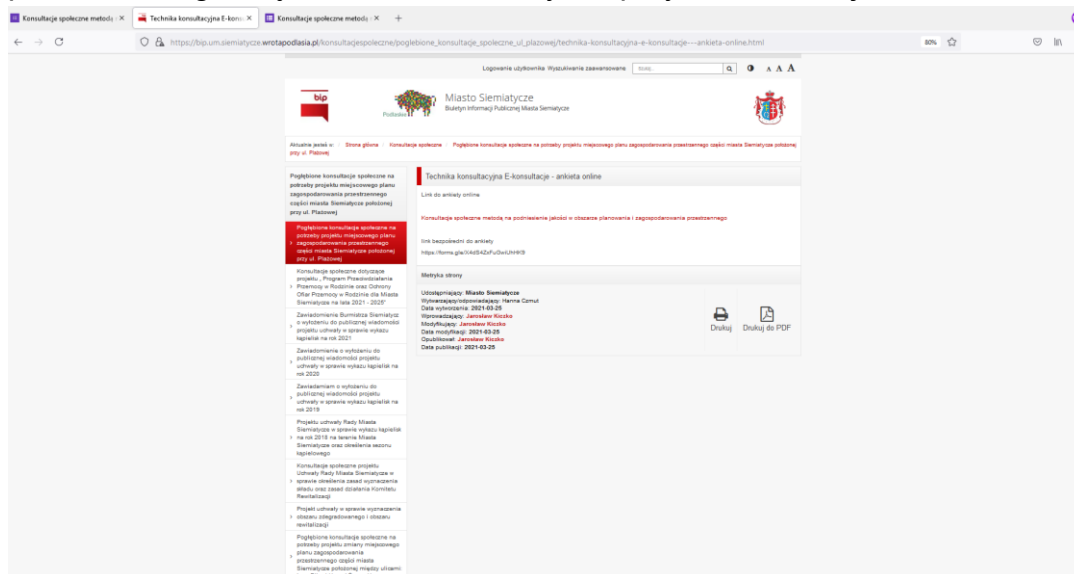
Konsultacje społeczne metodą | Technika konsultacyjna E-kons | Konsultacje społeczne metodą

https://bip.um.siemiatycze.wrotapodlasia.pl/konsultacjespoleczne/poglebione_konsultacje_spoleczne_ul_plazowej/technika-konsultacyjna-e-konsultacje---ankieta-online.html

80%

Logowanie użytkownika Wyszukiwanie zaawansowane szukaj A A A

bip

Podlaskie

Miasto Siemiatycze
Biuletyn Informacji Publicznej Miasta Siemiatycze

Aktualnie jesteś w: Strona główna / Konsultacje społeczne / Pogłębione konsultacje społeczne na potrzeby projektu miejscowego planu zagospodarowania przestrzennego części miasta Siemiatycze położonej przy ul. Plażowej

Pogłębione konsultacje społeczne na potrzeby projektu miejscowego planu zagospodarowania przestrzennego części miasta Siemiatycze położonej przy ul. Plażowej

Pogłębione konsultacje społeczne na potrzeby projektu miejscowego planu zagospodarowania przestrzennego części miasta Siemiatycze położonej przy ul. Plażowej

Konsultacje społeczne dotyczące projektu „Program Przeciwdziałania Przemocy w Rodzinie oraz Ochrony Ofiar Przemocy w Rodzinie dla Miasta Siemiatycze na lata 2021 - 2025"

Zawiadomienie Burmistrza Siemiatycz o wyłożeniu do publicznej wiadomości projektu uchwały w sprawie wykazu kąpielisk na rok 2021

Zawiadomienie o wyłożeniu do publicznej wiadomości projektu uchwały w sprawie wykazu kąpielisk na rok 2020

Zawiadomienie o wyłożeniu do publicznej wiadomości projektu uchwały w sprawie wykazu kąpielisk na rok 2019

Projektu uchwały Rady Miasta Siemiatycze w sprawie wykazu kąpielisk na rok 2018 na terenie Miasta Siemiatycze oraz określenia sezonu kąpielowego

Konsultacje społeczne projektu Uchwały Rady Miasta Siemiatycze w sprawie określenia zasad wyznaczenia składu oraz zasad działania Komitetu Rewitalizacji

Projekt uchwały w sprawie wyznaczenia obszaru zdegradowanego i obszaru rewitalizacji

Pogłębione konsultacje społeczne na potrzeby projektu zmiany miejscowego planu zagospodarowania przestrzennego części miasta Siemiatycze położonej między ulicami

Technika konsultacyjna E-konsultacje - ankieta online

Link do ankiety online

Konsultacje społeczne metodą na podniesienie jakości w obszarze planowania i zagospodarowania przestrzennego

link bezpośredni do ankiety
https://forms.gle/X4dS4ZoFu0wUhHK9

Metryka strony

Udostępniający: Miasto Siemiatycze
Wytwarzający/odpowiadający: Hanna Czmut
Data wytworzenia: 2021-03-25
Wprowadzający: Jarosław Kiczko
Modyfikujący: Jarosław Kiczko
Data modyfikacji: 2021-03-25
Opublikował: Jarosław Kiczko
Data publikacji: 2021-03-25

Drukuj Drukuj do PDF